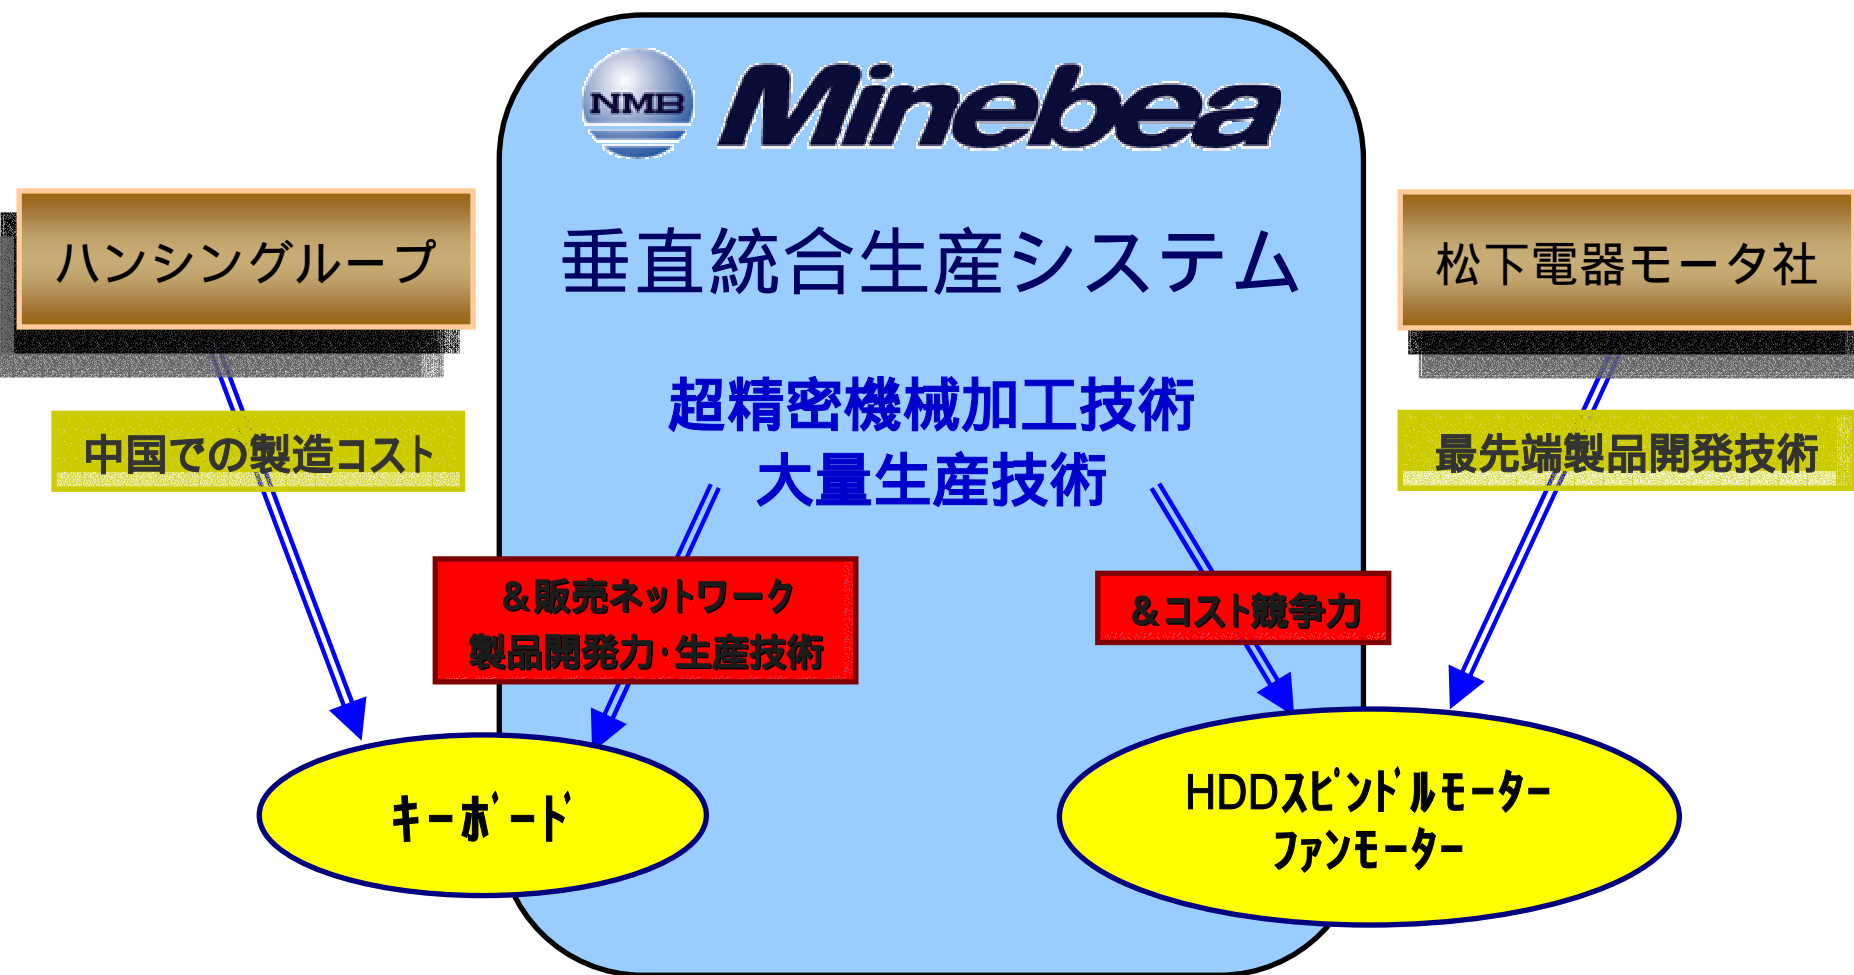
NMB Minebea

垂直統合生産システム

ハンシングループ

松下電器モータ社

超精密機械加工技術
大量生産技術

中国での製造コスト

最先端製品開発技術

＆販売ネットワーク
製品開発力･生産技術

＆コスト競争力

キーボード

HDDスピンドルモーター
ファンモーター